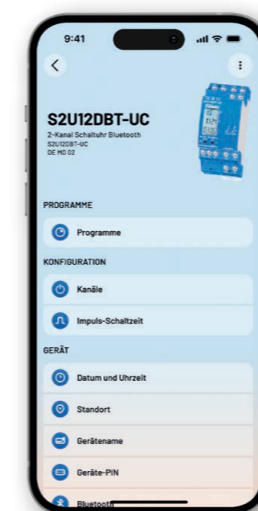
9:41

S2U12DBT-UC
2-Kanal Schaltuhr Bluetooth
S2U12DBT-UC
DE MO 02

PROGRAMME

Programme

KONFIGURATION

Kanäle

Impuls-Schaltzeit

GERÄT

Datum und Uhrzeit

Standort

Gerätename

Geräte-PIN

Bluetooth